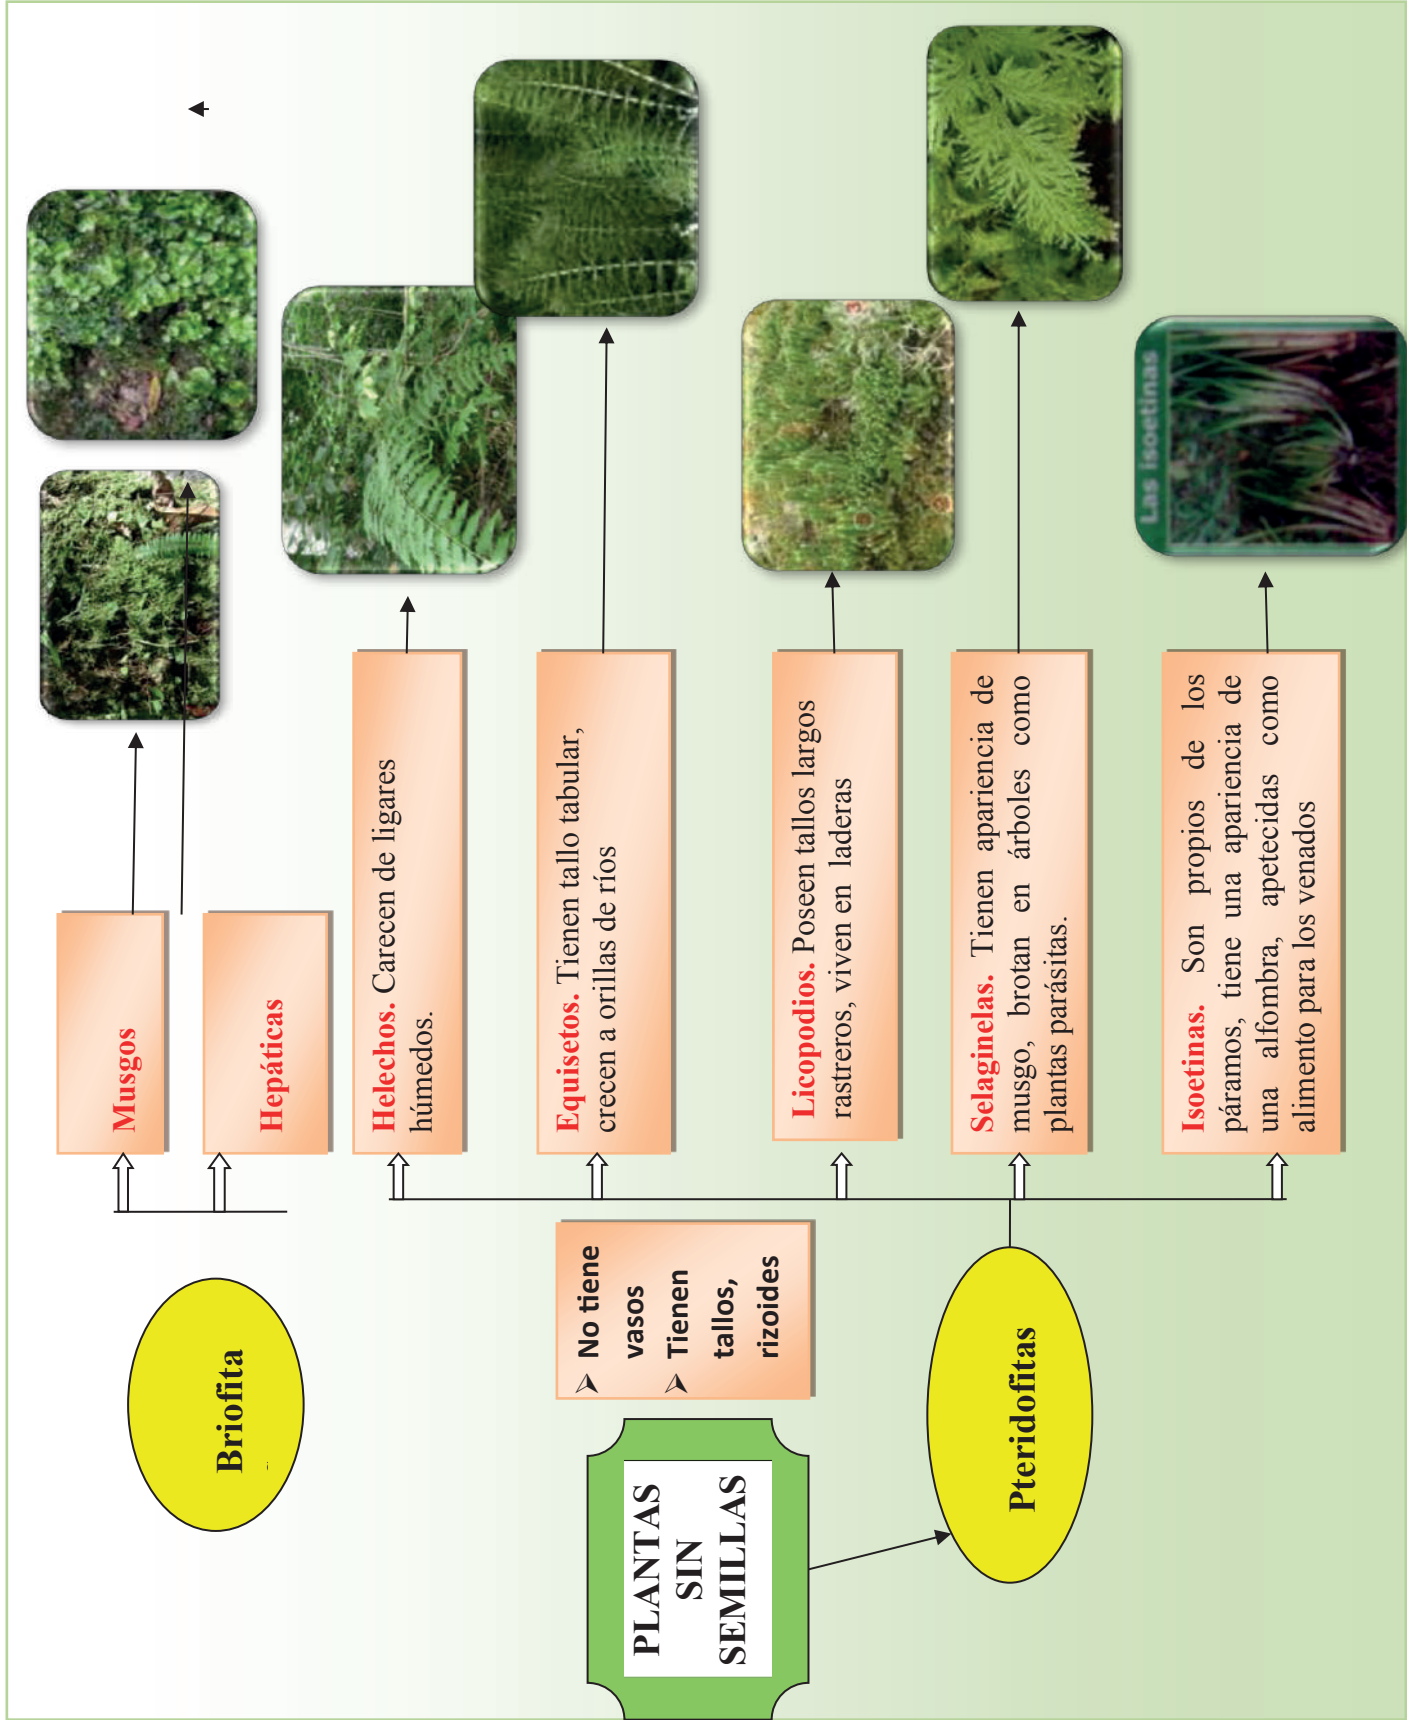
PLANTAS SIN SEMILLAS

Briofita

Pteridofitas

No tiene vasos
Tienen tallos, rizoides

Musgos

Hepáticas

Helechos. Carecen de ligares húmedos.

Equisetos. Tienen tallo tabular, crecen a orillas de ríos

Licopodios. Poseen tallos largos rastreros, viven en laderas

Selaginelas. Tienen apariencia de musgo, brotan en árboles como plantas parásitas.

Isoetinas. Son propios de los páramos, tiene una apariencia de una alfombra, apetecidas como alimento para los venados

Las isoetinas